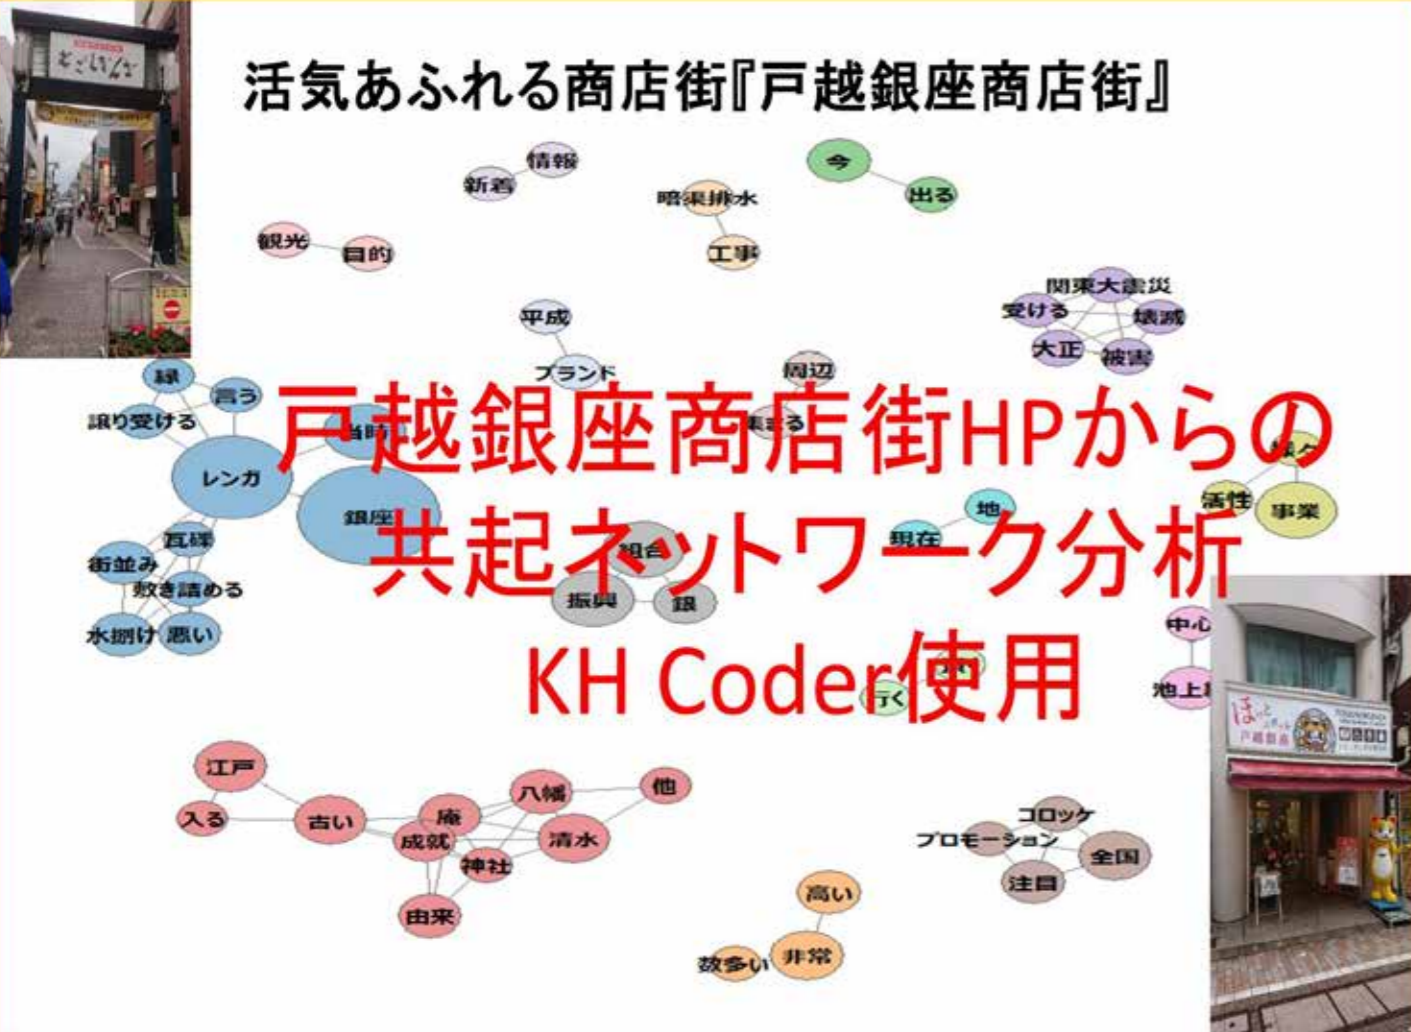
活気あふれる商店街『戸越銀座商店街』

情報
新着
今
出る
暗渠排水
工事
観光
目的
関東大震災
受ける
壊滅
大正
被害
平成
ブランド
周辺
緑
言う
譲り受ける
当時
集まる
様々
レンガ
銀座
活性
事業
地
現在
瓦礫
街並み
組合
敷き詰める
振興
銀
水捌け
悪い
中心
池上
行く

戸越銀座商店街HPからの
共起ネットワーク分析
KH Coder使用

江戸
入る
古い
八幡
他
成就
清水
神社
由来
コロッケ
プロモーション
全国
注目
高い
数多い
非常

とごしぎんざ
戸越銀座